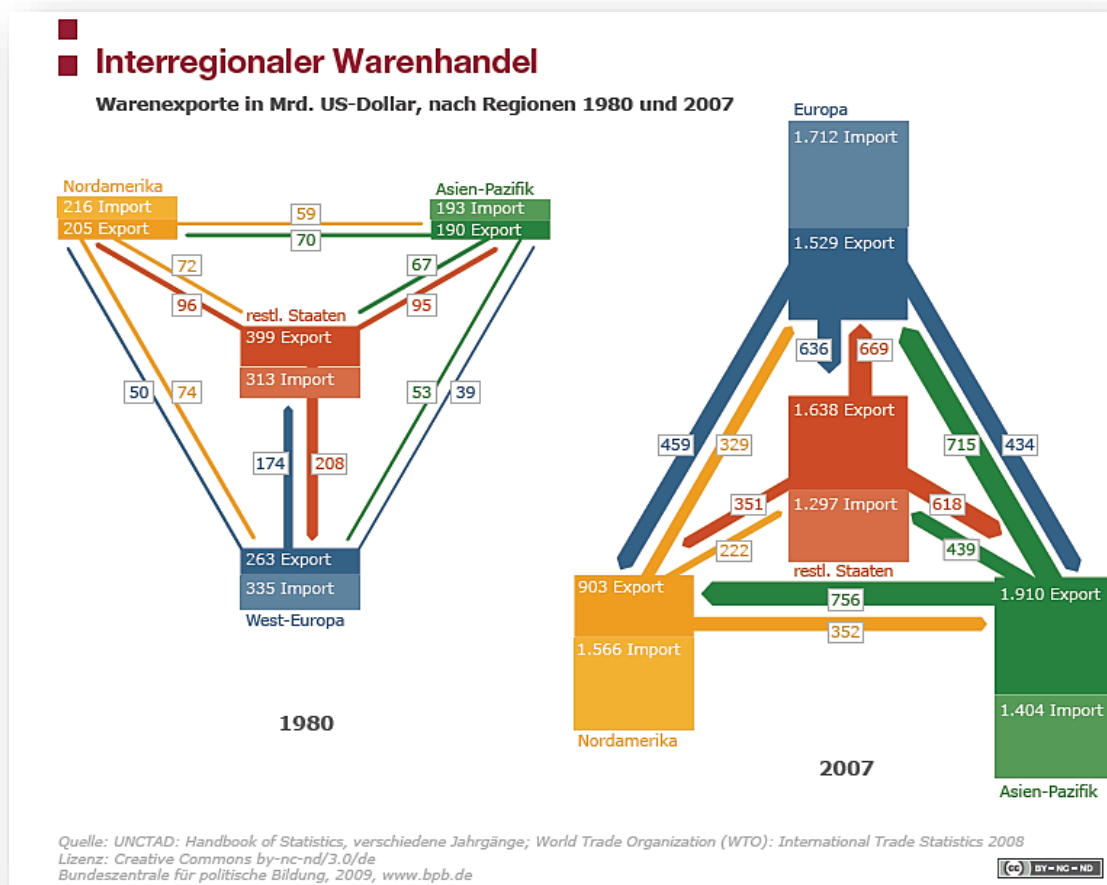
Interregionaler Warenhandel

Warenexporte in Mrd. US-Dollar, nach Regionen 1980 und 2007

Nordamerika
216 Import
205 Export

Asien-Pazifik
193 Import
190 Export

59
70
72
67
96
95

restl. Staaten
399 Export
313 Import

50
74
53
39
174
208

263 Export
335 Import
West-Europa

1980

Europa
1.712 Import
1.529 Export

636
669
459
329
715
434

1.638 Export
1.297 Import
restl. Staaten

351
618
222
439

903 Export
1.566 Import
Nordamerika

756
352

1.910 Export
1.404 Import
Asien-Pazifik

2007

Quelle: UNCTAD: Handbook of Statistics, verschiedene Jahrgänge; World Trade Organization (WTO): International Trade Statistics 2008
Lizenz: Creative Commons by-nc-nd/3.0/de
Bundeszentrale für politische Bildung, 2009, www.bpb.de

cc BY-NC-ND